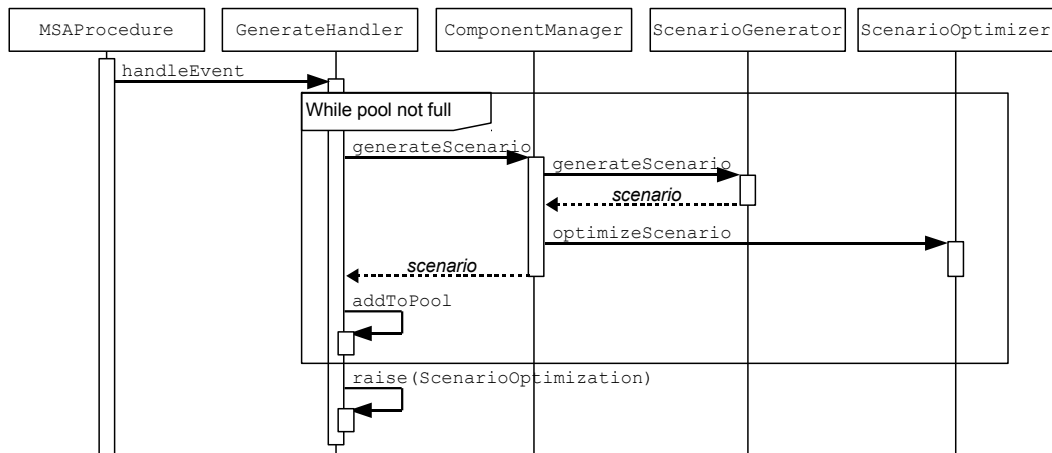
MSAProcedure

GenerateHandler

ComponentManager

ScenarioGenerator

ScenarioOptimizer

handleEvent

While pool not full

generateScenario

generateScenario

scenario

optimizeScenario

scenario

addToPool

raise(ScenarioOptimization)